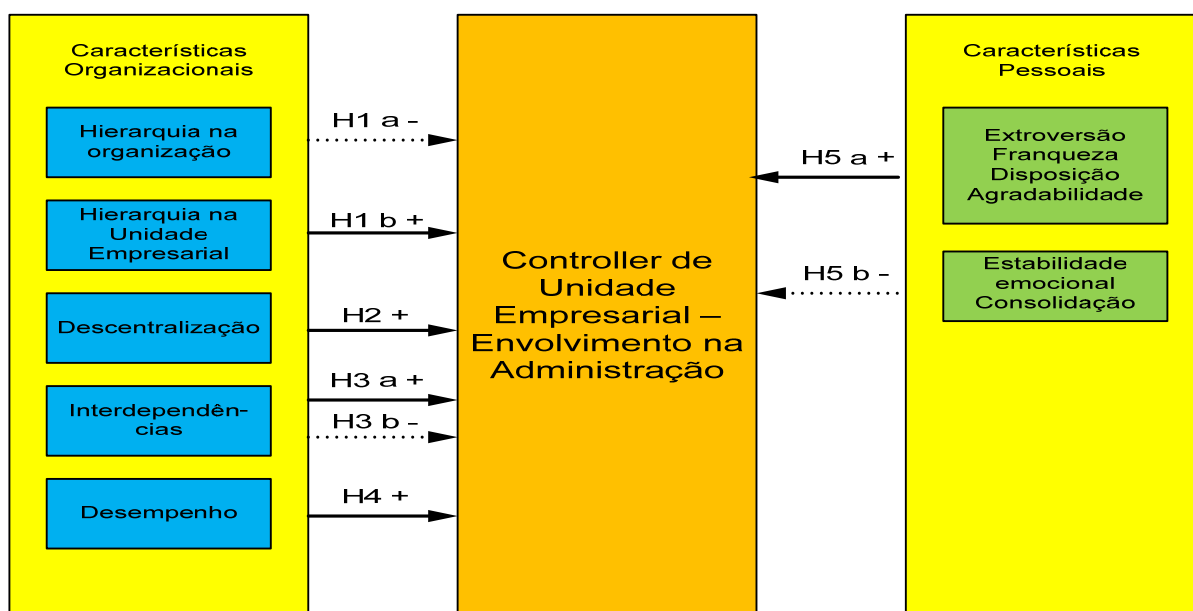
Características Organizacionais

Hierarquia na organização

Hierarquia na Unidade Empresarial

Descentralização

Interdependências

Desempenho

H1 a -

H1 b +

H2 +

H3 a +

H3 b -

H4 +

Controller de Unidade Empresarial – Envolvimento na Administração

H5 a +

H5 b -

Características Pessoais

Extroversão Franqueza Disposição Agradabilidade

Estabilidade emocional Consolidação